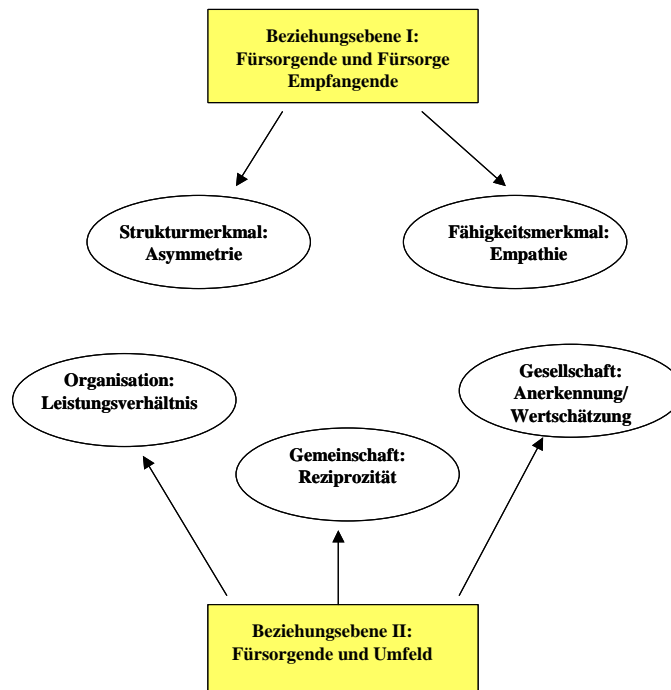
Beziehungsebene I:
Fürsorgende und Fürsorge Empfangende

Strukturmerkmal:
Asymmetrie

Fähigkeitsmerkmal:
Empathie

Organisation:
Leistungsverhältnis

Gemeinschaft:
Reziprozität

Gesellschaft:
Anerkennung/
Wertschätzung

Beziehungsebene II:
Fürsorgende und Umfeld